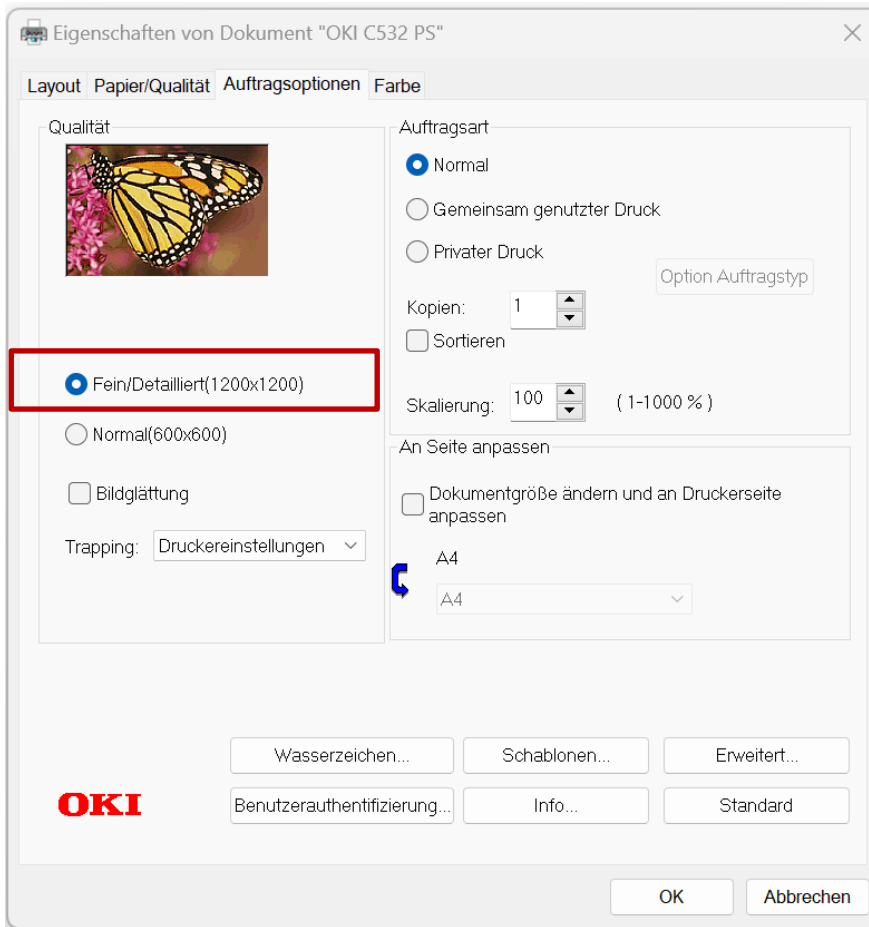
Eigenschaften von Dokument "OKI C532 PS"

Layout Papier/Qualität Auftragsoptionen Farbe

Qualität

Fein/Detailliert(1200x1200)

Normal(600x600)

Bildglättung

Trapping: Druckereinstellungen

Auftragsart

Normal

Gemeinsam genutzter Druck

Privater Druck

Option Auftragstyp

Kopien: 1

Sortieren

Skalierung: 100 ( 1-1000 % )

An Seite anpassen

Dokumentgröße ändern und an Druckerseite anpassen

A4

A4

Wasserzeichen... Schablonen... Erweitert...

OKI

Benutzerauthentifizierung... Info... Standard

OK Abbrechen